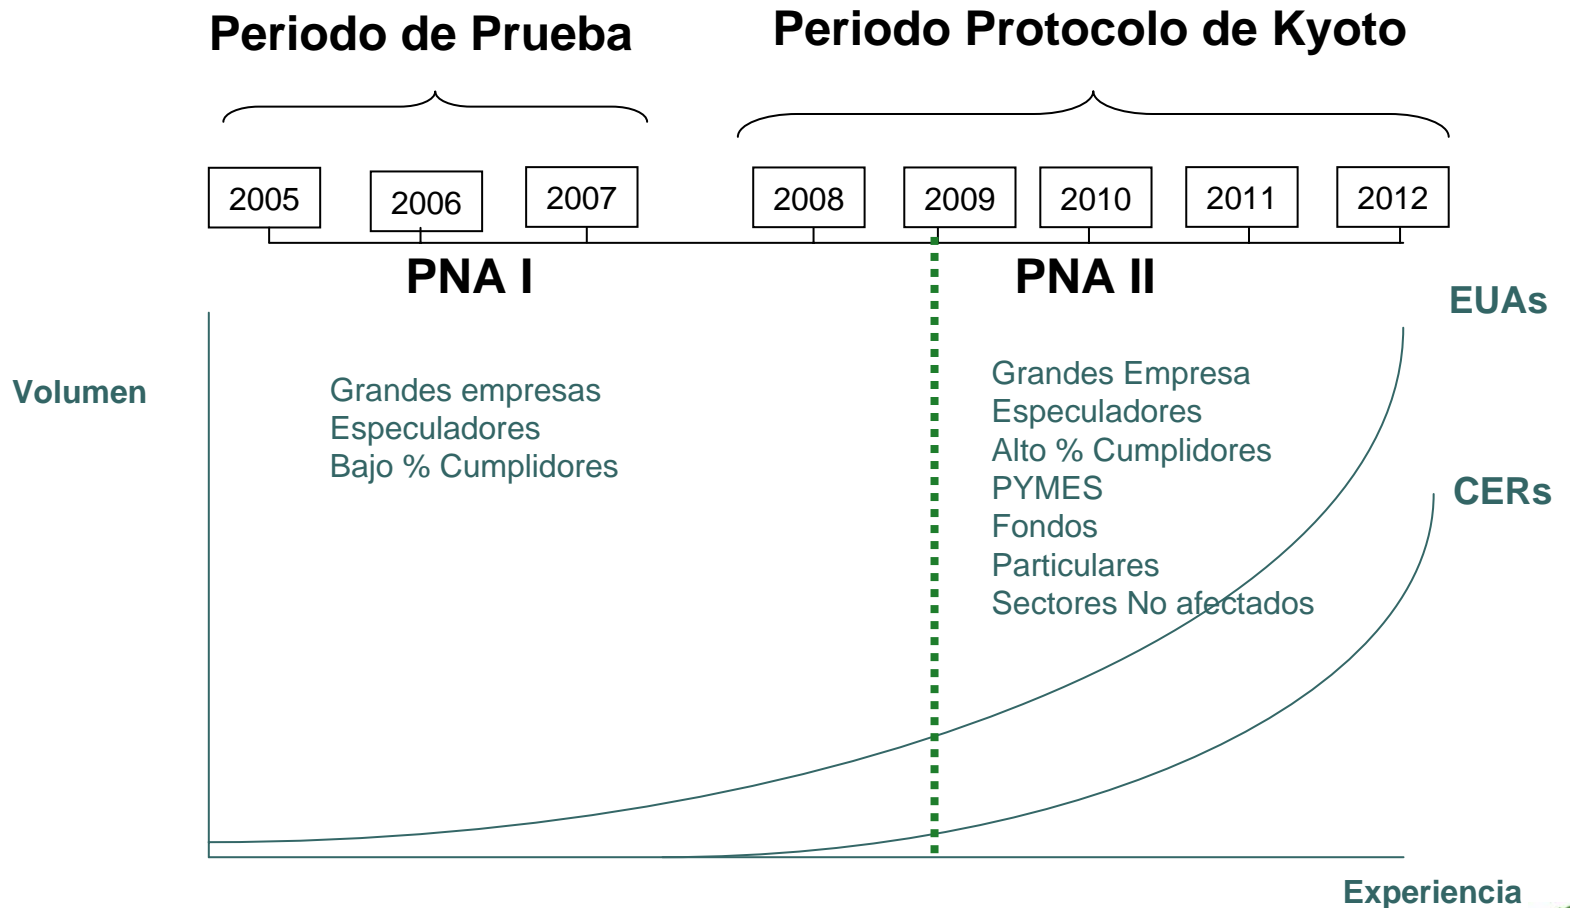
Periodo de Prueba

Periodo Protocolo de Kyoto

2005 2006 2007 2008 2009 2010 2011 2012

PNA I

PNA II

EUAs

Volumen

Grandes empresas
Especuladores
Bajo % Cumplidores

Grandes Empresa
Especuladores
Alto % Cumplidores
PYMES
Fondos
Particulares
Sectores No afectados

CERs

Experiencia